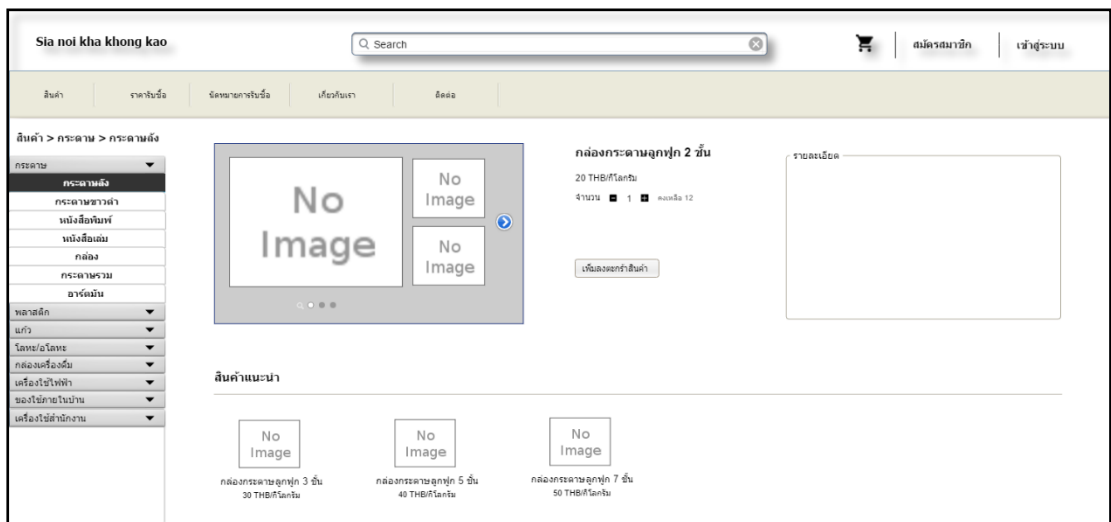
Sia noi kha khong kao

Search

สมัครสมาชิก | เข้าสู่ระบบ

สินค้า | ราคารับซื้อ | นโยบายการรับซื้อ | เกี่ยวกับเรา | ติดต่อ

สินค้า > กระดาษ > กระดาษลัง

กระดาษ
กระดาษลัง
กระดาษขาวดำ
หนังสือพิมพ์
หนังสือเล่ม
กล่อง
กระดาษรวม
อาร์ตมัน
พลาสติก
แก้ว
โลหะ/อโลหะ
กล่องเครื่องดื่ม
เครื่องใช้ไฟฟ้า
ของใช้ภายในบ้าน
เครื่องใช้สำนักงาน

No Image

No Image

No Image

กล่องกระดาษลูกฟูก 2 ชั้น

20 THB/กิโลกรัม

จำนวน 1 คงเหลือ 12

เพิ่มลงตะกร้าสินค้า

รายละเอียด

สินค้าแนะนำ

No Image
กล่องกระดาษลูกฟูก 3 ชั้น
30 THB/กิโลกรัม

No Image
กล่องกระดาษลูกฟูก 5 ชั้น
40 THB/กิโลกรัม

No Image
กล่องกระดาษลูกฟูก 7 ชั้น
50 THB/กิโลกรัม